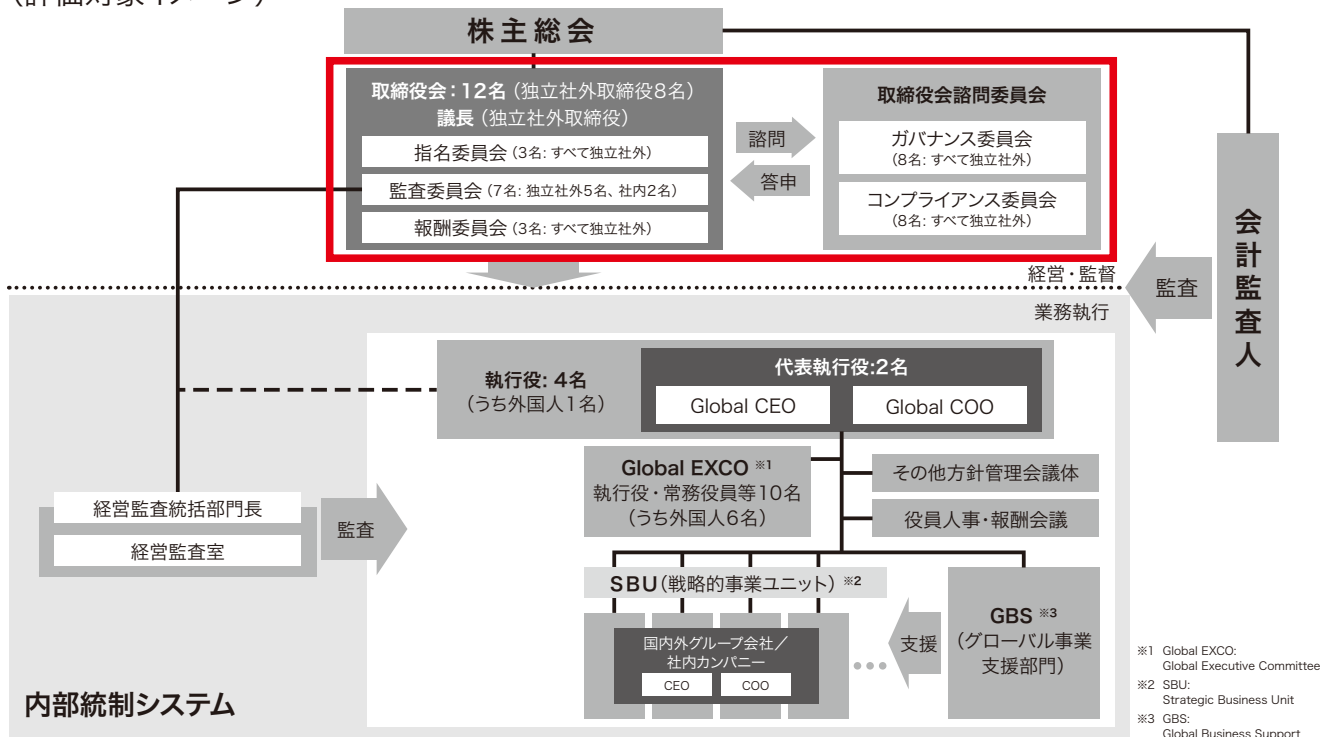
(評価対象イメージ)

株主総会

取締役会:12名(独立社外取締役8名)
議長(独立社外取締役)

指名委員会(3名: すべて独立社外)

監査委員会(7名: 独立社外5名、社内2名)

報酬委員会(3名: すべて独立社外)

諮問

答申

取締役会諮問委員会

ガバナンス委員会
(8名: すべて独立社外)

コンプライアンス委員会
(8名: すべて独立社外)

会計監査人

経営・監督

監査

業務執行

執行役: 4名
(うち外国人1名)

代表執行役:2名

Global CEO

Global COO

Global EXCO ※1
執行役・常務役員等10名
(うち外国人6名)

その他方針管理会議体

役員人事・報酬会議

経営監査統括部門長

経営監査室

監査

SBU(戦略的事業ユニット) ※2

国内外グループ会社/社内カンパニー

CEO

COO

支援

GBS ※3
(グローバル事業支援部門)

※1 Global EXCO: Global Executive Committee

※2 SBU: Strategic Business Unit

※3 GBS: Global Business Support

内部統制システム